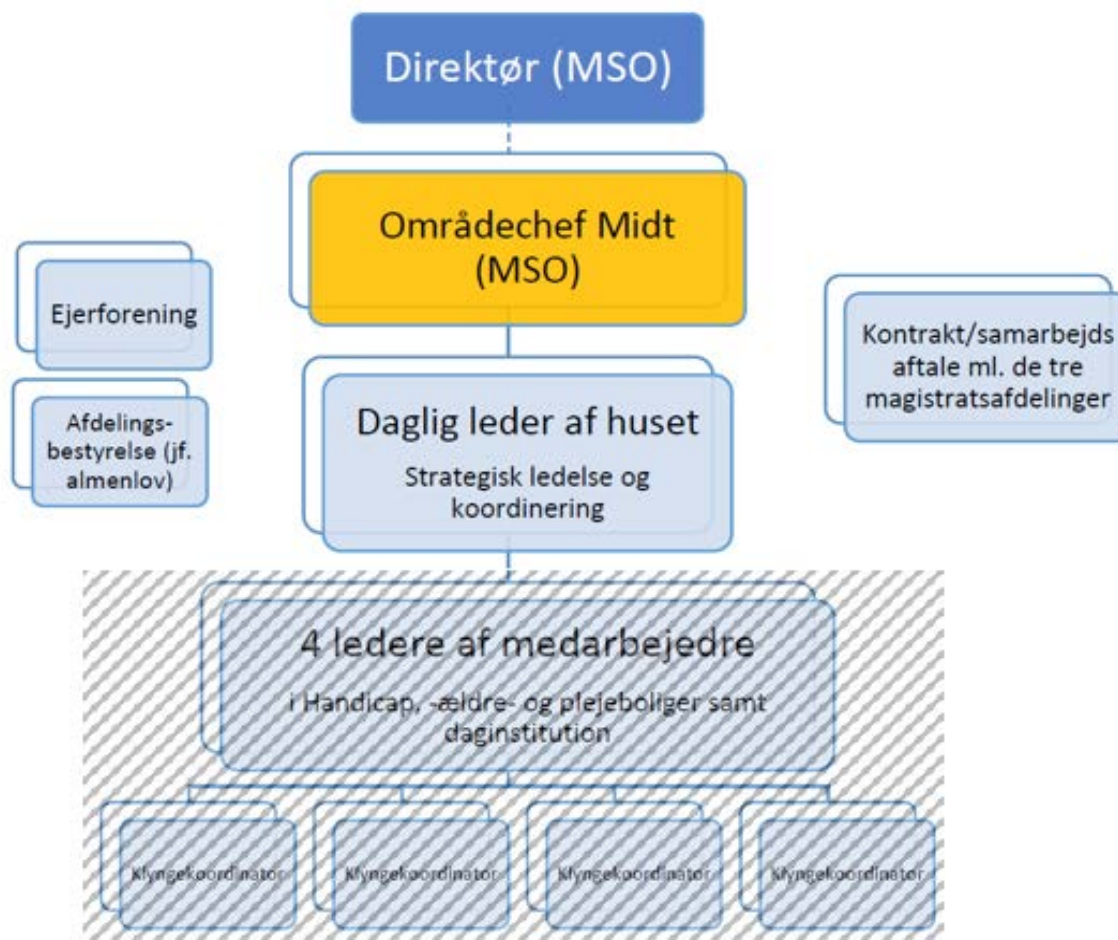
Direktør (MSO)

Områdechef Midt (MSO)

Ejerforening

Afdelingsbestyrelse (jf. almenlov)

Kontrakt/samarbejds aftale ml. de tre magistratsafdelinger

Daglig leder af huset

Strategisk ledelse og koordinering

4 ledere af medarbejedre

i Handicap, -ældre- og plejeboliger samt daginstitution

Klyngekoordinator

Klyngekoordinator

Klyngekoordinator

Klyngekoordinator